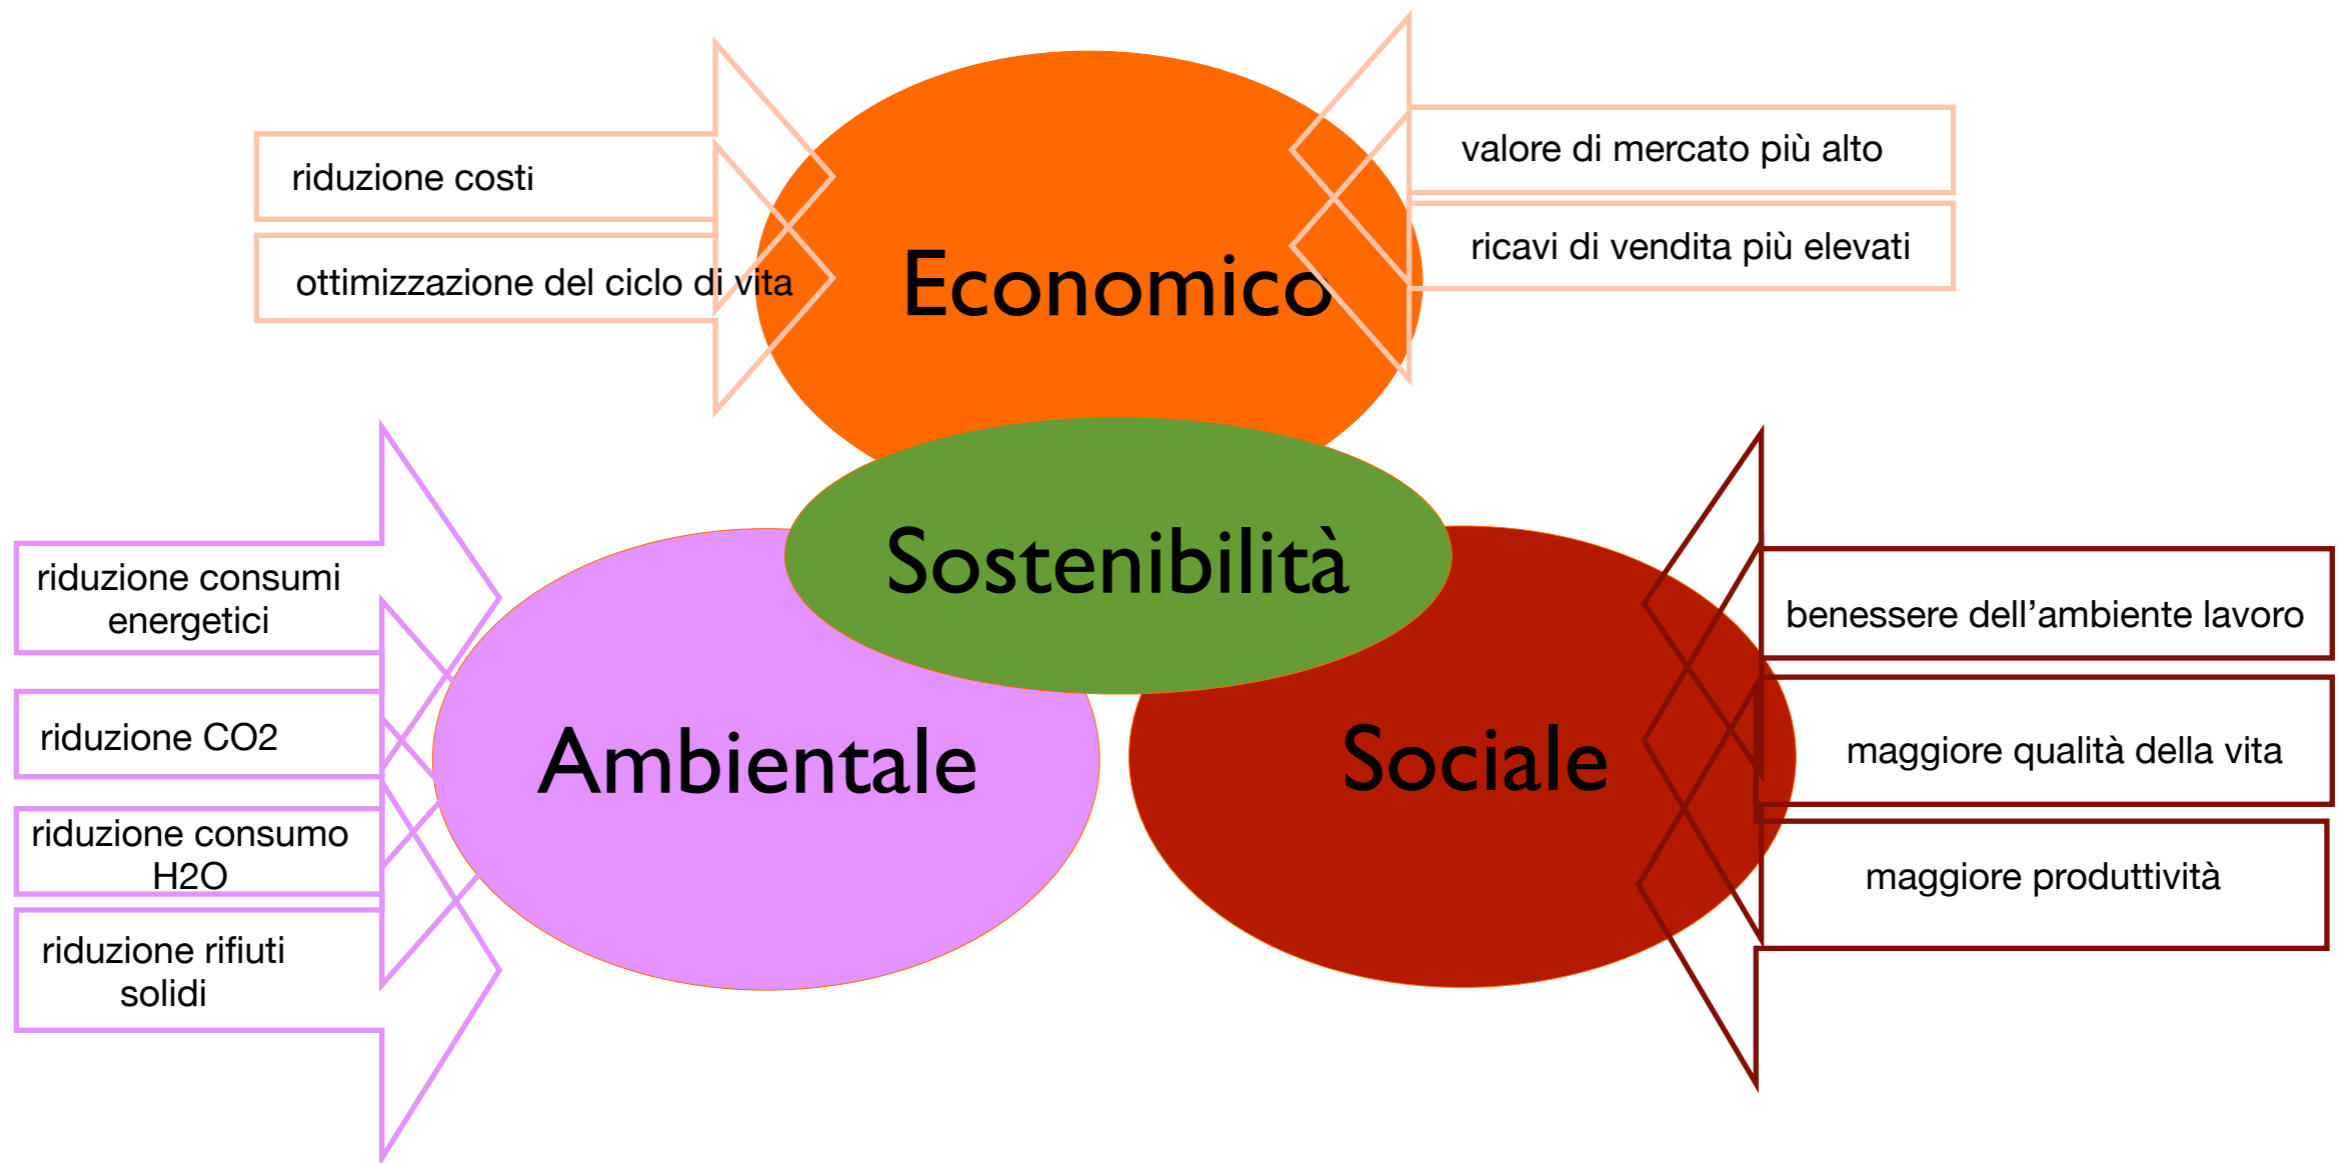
riduzione costi

ottimizzazione del ciclo di vita

Economico

valore di mercato più alto

ricavi di vendita più elevati

Sostenibilità

riduzione consumi energetici

riduzione CO2

riduzione consumo H2O

riduzione rifiuti solidi

Ambientale

Sociale

benessere dell’ambiente lavoro

maggiore qualità della vita

maggiore produttività